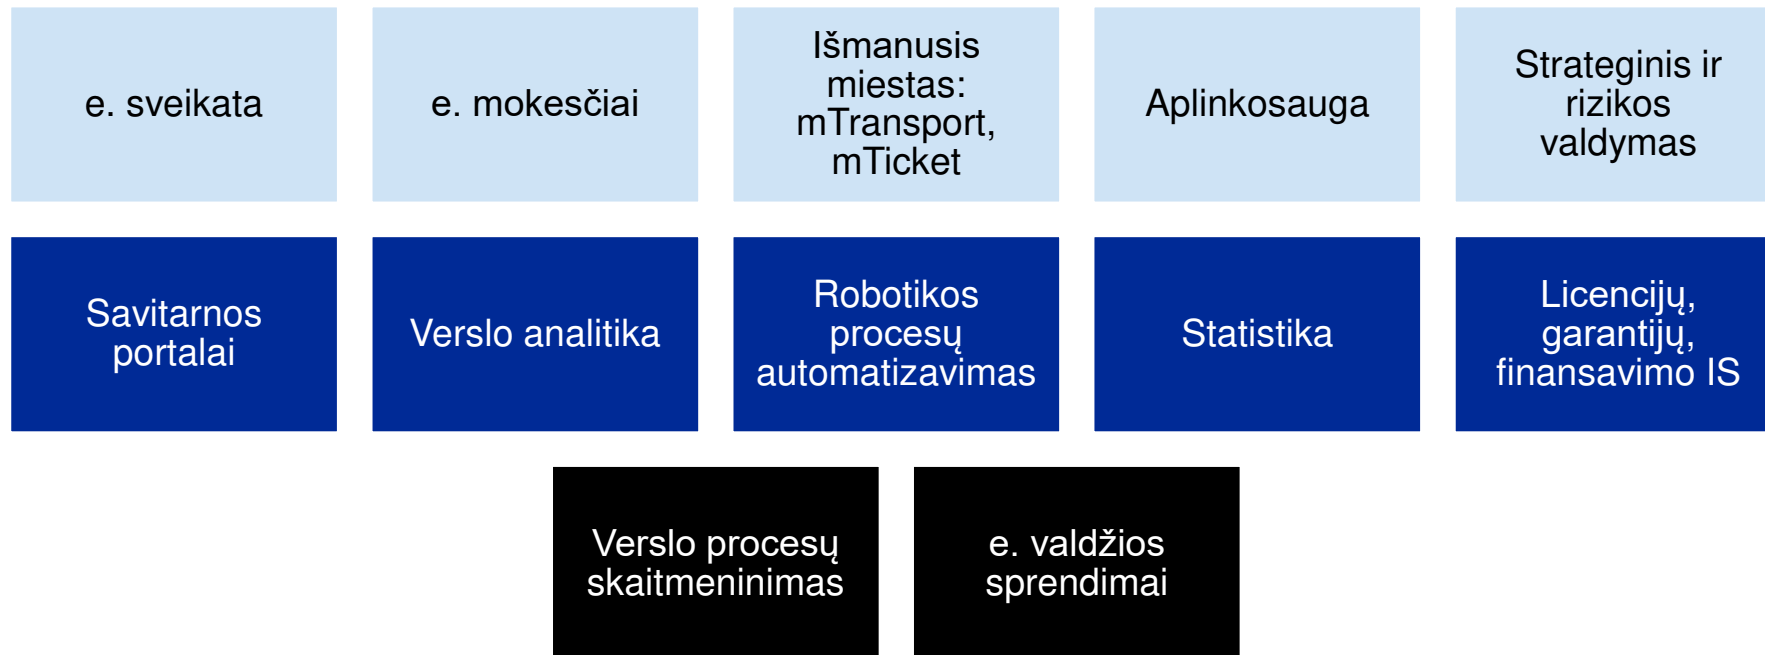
e. sveikata

e. mokesčiai

Išmanusis miestas: mTransport, mTicket

Aplinkosauga

Strateginis ir rizikos valdymas

Savitarnos portalai

Verslo analitika

Robotikos procesų automatizavimas

Statistika

Licencijų, garantijų, finansavimo IS

Verslo procesų skaitmeninimas

e. valdžios sprendimai